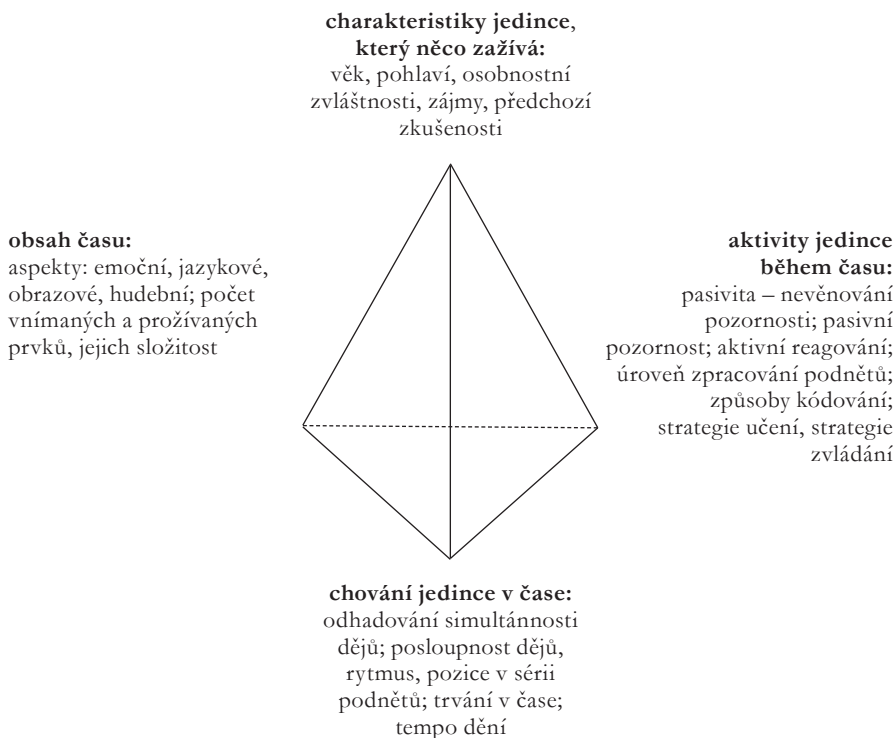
**charakteristiky jedince, který něco zažívá:**
věk, pohlaví, osobnostní zvláštnosti, zájmy, předchozí zkušenosti

**obsah času:**
aspekty: emoční, jazykové, obrazové, hudební; počet vnímaných a prožívaných prvků, jejich složitost

**aktivity jedince během času:**
pasivita – nevěnování pozornosti; pasivní pozornost; aktivní reagování; úroveň zpracování podnětů; způsoby kódování; strategie učení, strategie zvládání

**chování jedince v čase:**
odhadování simultánnosti dějů; posloupnost dějů, rytmus, pozice v sérii podnětů; trvání v čase; tempo dění